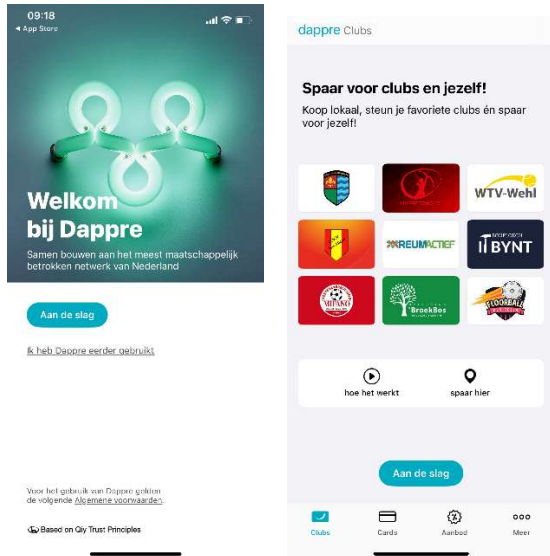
09:18
◂ App Store

Welkom bij Dappre

Samen bouwen aan het meest maatschappelijk betrokken netwerk van Nederland

Aan de slag

Ik heb Dappre eerder gebruikt

Voor het gebruik van Dappre gelden de volgende Algemene voorwaarden.

Based on Qiy Trust Principles

dappre Clubs

Spaar voor clubs en jezelf!

Koop lokaal, steun je favoriete clubs én spaar voor jezelf!

WTV-Wehl

REUMACTIEF

BYNT

BroekBos

FLOORBALL

hoe het werkt

spaar hier

Aan de slag

Clubs

Cards

Aanbod

Meer